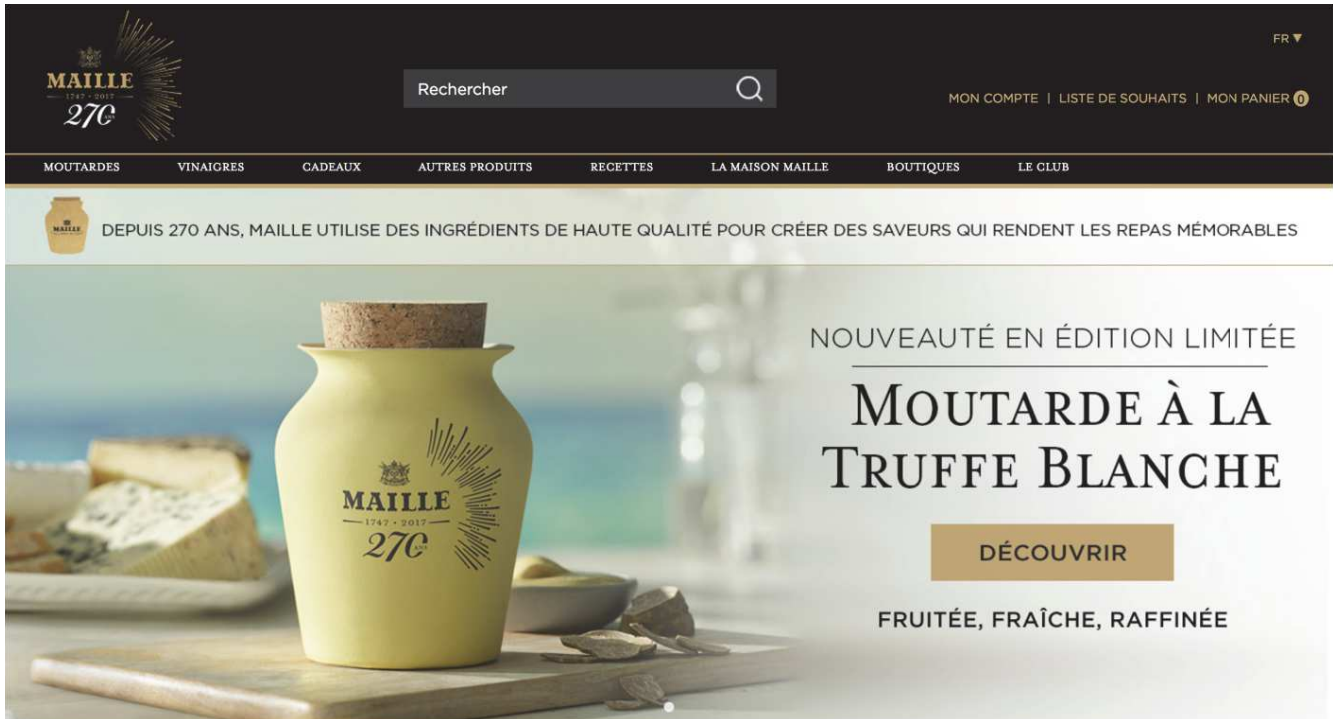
MAILLE
1747 · 2017
270 ans

Rechercher

FR ▼

MON COMPTE | LISTE DE SOUHAITS | MON PANIER 0

MOUTARDES VINAIGRES CADEAUX AUTRES PRODUITS RECETTES LA MAISON MAILLE BOUTIQUES LE CLUB

MAILLE

DEPUIS 270 ANS, MAILLE UTILISE DES INGRÉDIENTS DE HAUTE QUALITÉ POUR CRÉER DES SAVEURS QUI RENDENT LES REPAS MÉMORABLES

MAILLE
1747 · 2017
270 ans

NOUVEAUTÉ EN ÉDITION LIMITÉE

MOUTARDE À LA TRUFFE BLANCHE

DÉCOUVRIR

FRUITÉE, FRAÎCHE, RAFFINÉE